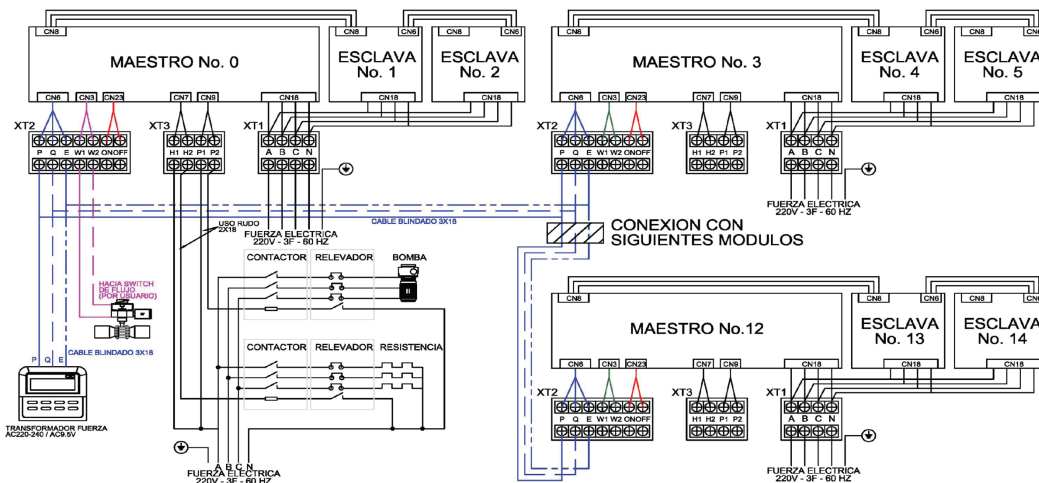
CN8
MAESTRO No. 0
CN6 CN3 CN23 CN7 CN9 CN18
CN8 CN6 CN8
ESCLAVA No. 1
ESCLAVA No. 2
CN18 CN18
XT2 XT3 XT1
P Q E W1 W2 ON OFF
H1 H2 P1 P2
A B C N
CN8
MAESTRO No. 3
CN6 CN3 CN23 CN7 CN9 CN18
CN8 CN6 CN8 CN6
ESCLAVA No. 4
ESCLAVA No. 5
CN18 CN18
XT2 XT3 XT1
P Q E W1 W2 ON OFF
H1 H2 P1 P2
A B C N
FUERZA ELECTRICA 220V - 3F - 60 HZ
USO RUDO 2X18
FUERZA ELECTRICA 220V - 3F - 60 HZ
CABLE BLINDADO 3X18
CONEXION CON SIGUIENTES MODULOS
CONTACTOR RELEVADOR BOMBA
HACIA SWITCH DE FLUJO (POR USUARIO)
CABLE BLINDADO 3X18
P Q E
CONTACTOR RELEVADOR RESISTENCIA
TRANSFORMADOR FUERZA AC220-240 / AC9.5V
A B C N
FUERZA ELECTRICA 220V - 3F - 60 HZ
CN8
MAESTRO No.12
CN6 CN3 CN23 CN7 CN9 CN18
CN8 CN6 CN8 CN6
ESCLAVA No. 13
ESCLAVA No. 14
CN18 CN18
XT2 XT3 XT1
P Q E W1 W2 ON OFF
H1 H2 P1 P2
A B C N
FUERZA ELECTRICA 220V - 3F - 60 HZ